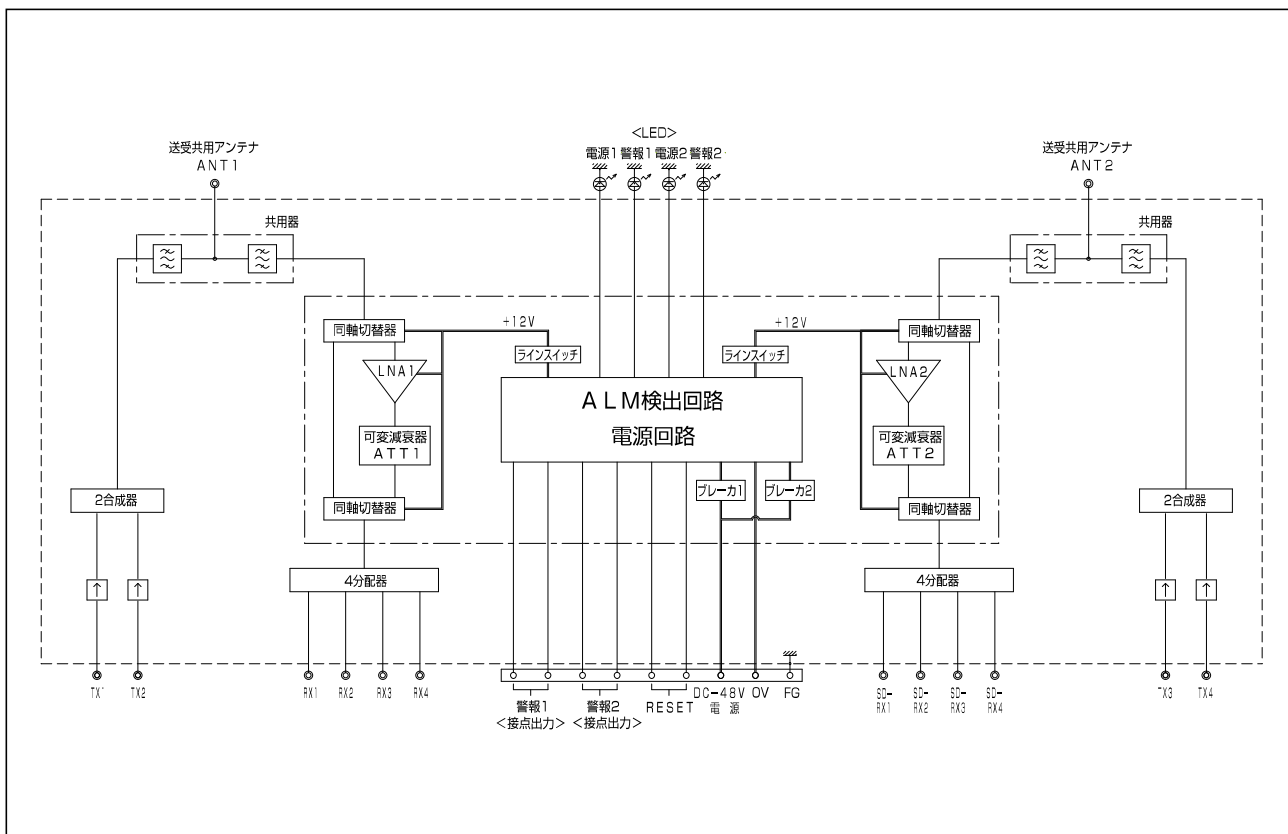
<LED>
電源1 警報1 電源2 警報2

送受共用アンテナ
ANT1

送受共用アンテナ
ANT2

共用器

共用器

+12V

+12V

同軸切替器

ラインスイッチ

ラインスイッチ

同軸切替器

LNA1

LNA2

ALM検出回路

電源回路

可変減衰器
ATT1

可変減衰器
ATT2

2合成器

ブレーカ1

ブレーカ2

2合成器

同軸切替器

同軸切替器

4分配器

4分配器

TX1 TX2

RX1 RX2 RX3 RX4

警報1
<接点出力>

警報2
<接点出力>

RESET

DC-48V 0V
電源

FG

SD-RX1 SD-RX2 SD-RX3 SD-RX4

TX3 TX4